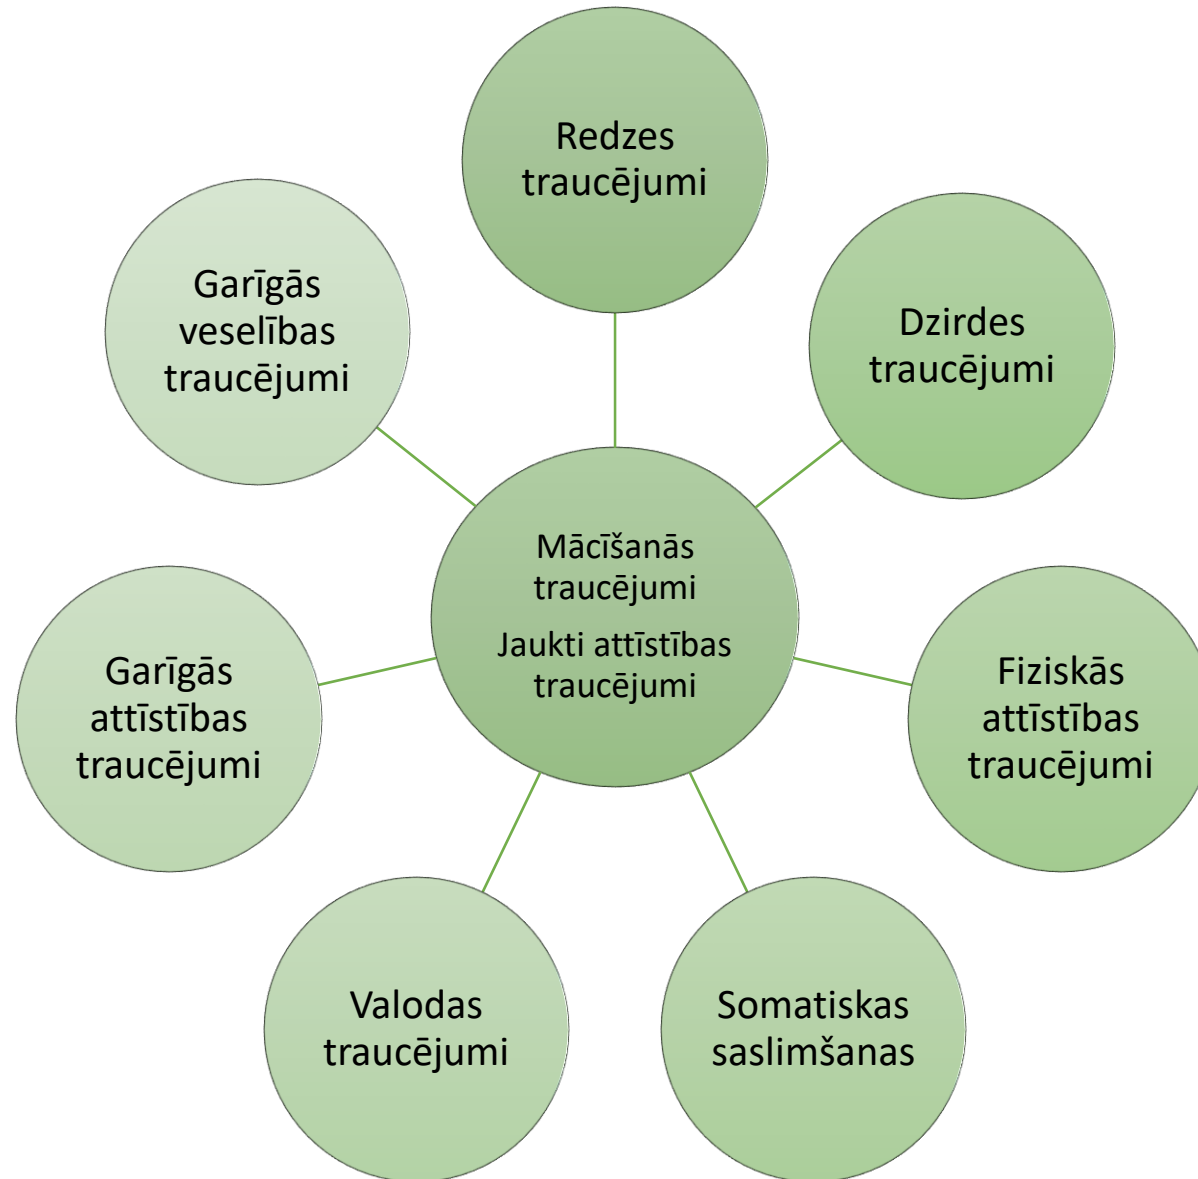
Redzes traucējumi

Garīgās veselības traucējumi

Dzirdes traucējumi

Mācīšanās traucējumi

Jaukti attīstības traucējumi

Garīgās attīstības traucējumi

Fiziskās attīstības traucējumi

Valodas traucējumi

Somatiskas saslimšanas